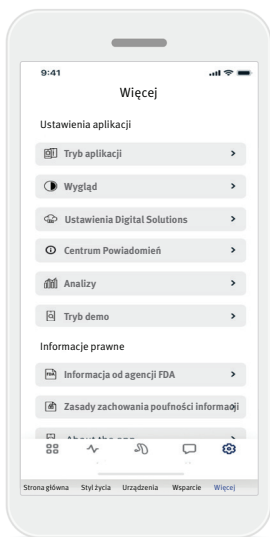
9:41

Więcej

Ustawienia aplikacji

Tryb aplikacji >

Wygląd >

Ustawienia Digital Solutions >

Centrum Powiadomień >

Analizy >

Tryb demo >

Informacje prawne

Informacja od agencji FDA >

Zasady zachowania poufności informacji

About the app >

Strona główna Styl życia Urządzenia Wsparcie Więcej